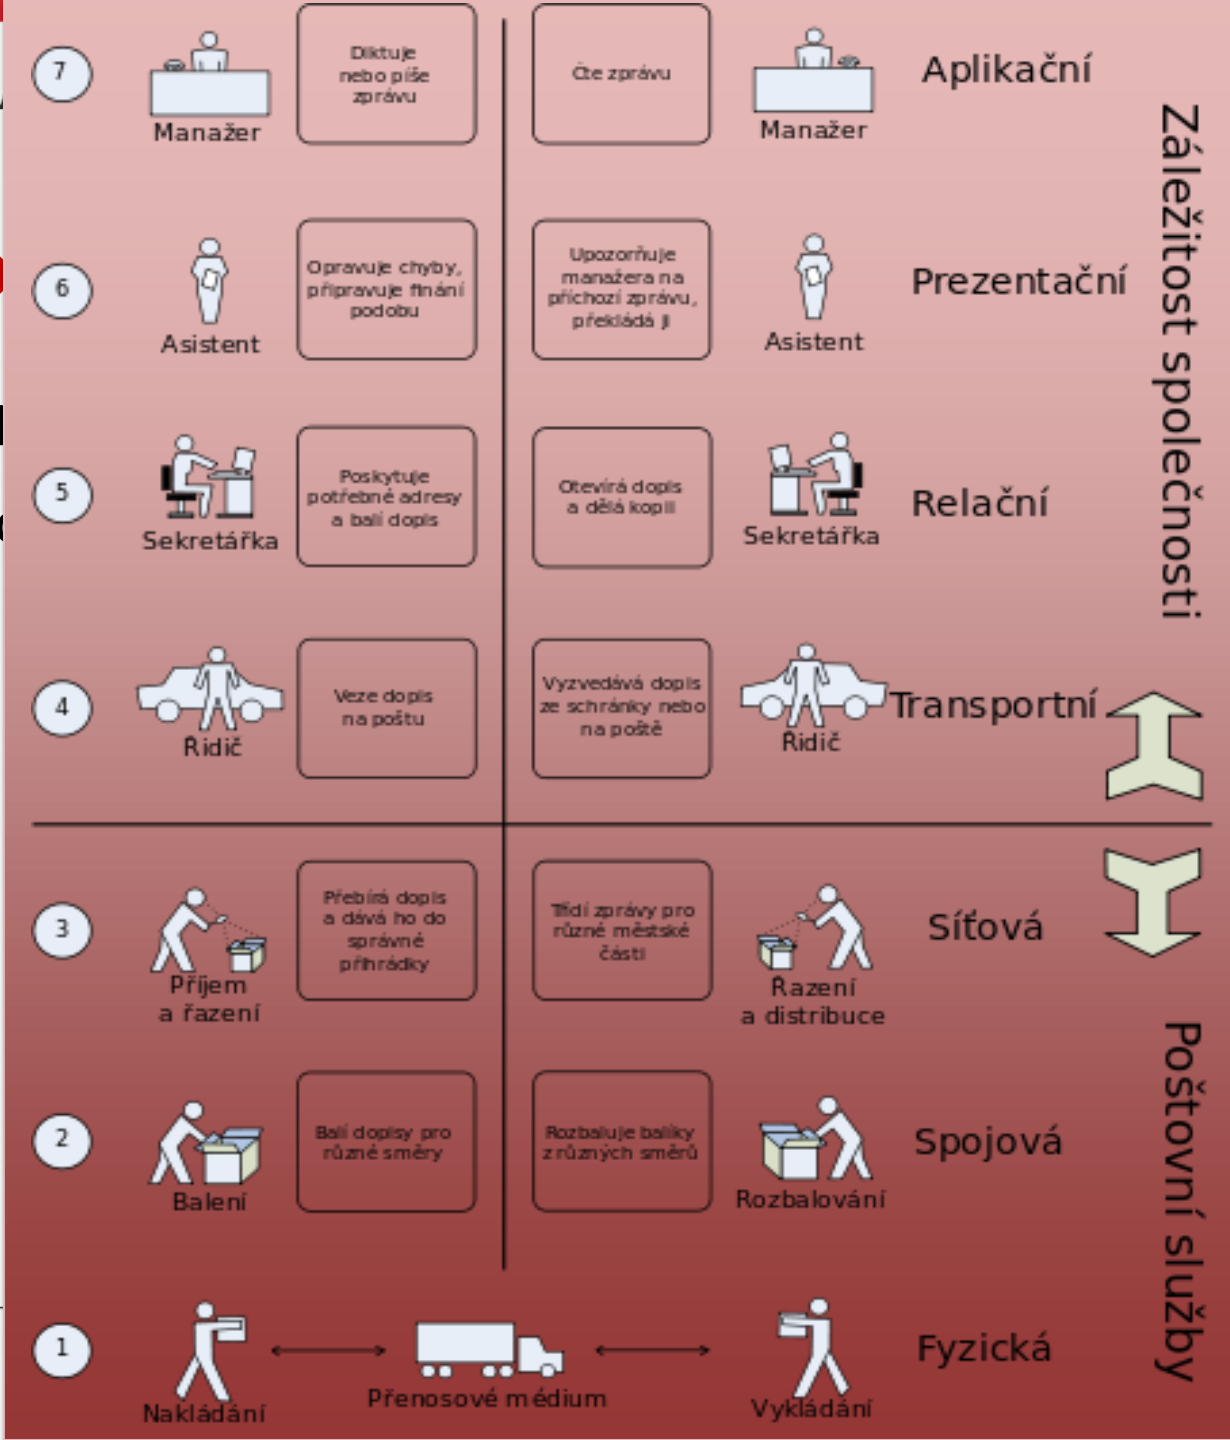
7
Manažer
Diktuje nebo píše zprávu
Čte zprávu
Manažer
Aplikační

6
Asistent
Opravuje chyby, připravuje finání podobu
Upozorňuje manažera na příchozí zprávu, překládá ji
Asistent
Prezentační

5
Sekretářka
Poskytuje potřebné adresy a balí dopis
Otevírá dopis a dělá kopii
Sekretářka
Relační

4
Řidič
Veze dopis na poštu
Vyzvedává dopis ze schránky nebo na poště
Řidič
Transportní

Záležitost společnosti

3
Příjem a řazení
Přebírá dopis a dává ho do správné přihrádky
Třídí zprávy pro různé městské části
Řazení a distribuce
Síťová

2
Balení
Balí dopisy pro různé směry
Rozbaluje balíky z různých směrů
Rozbalování
Spojová

1
Nakládání
Přenosové médium
Vykládání
Fyzická

Poštovní služby